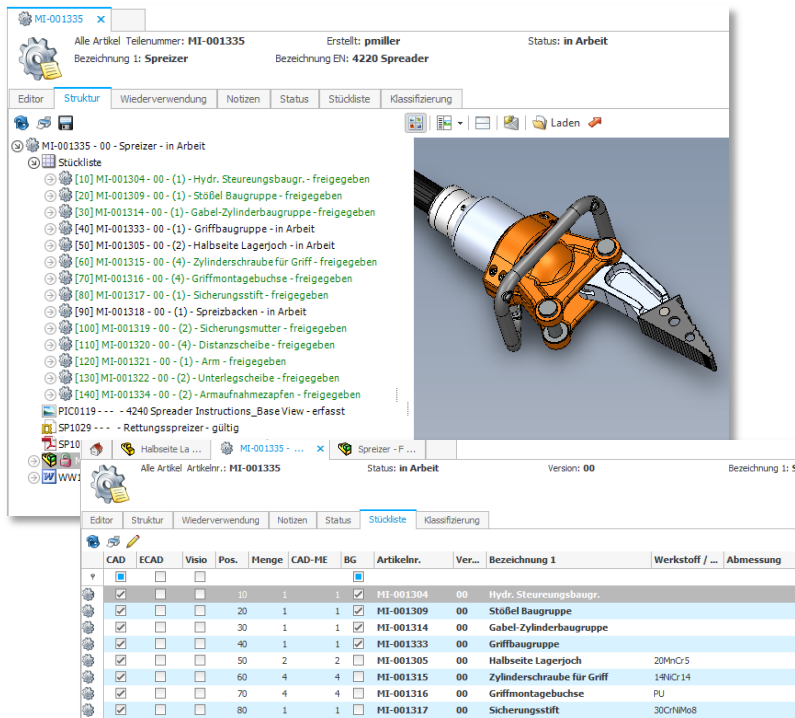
MI-001335 ×

Alle Artikel Teilenummer: MI-001335
Erstellt: pmiller
Status: in Arbeit
Bezeichnung 1: Spreizer
Bezeichnung EN: 4220 Spreader

Editor | Struktur | Wiederverwendung | Notizen | Status | Stückliste | Klassifizierung

Laden

MI-001335 - 00 - Spreizer - in Arbeit
Stückliste
[10] MI-001304 - 00 - (1) - Hydr. Steureungsbaugr. - freigegeben
[20] MI-001309 - 00 - (1) - Stößel Baugruppe - freigegeben
[30] MI-001314 - 00 - (1) - Gabel-Zylinderbaugruppe - freigegeben
[40] MI-001333 - 00 - (1) - Griffbaugruppe - in Arbeit
[50] MI-001305 - 00 - (2) - Halbseite Lagerjoch - in Arbeit
[60] MI-001315 - 00 - (4) - Zylinderschraube für Griff - freigegeben
[70] MI-001316 - 00 - (4) - Griffmontagebuchse - freigegeben
[80] MI-001317 - 00 - (1) - Sicherungsstift - freigegeben
[90] MI-001318 - 00 - (1) - Spreizbacken - in Arbeit
[100] MI-001319 - 00 - (2) - Sicherungsmutter - freigegeben
[110] MI-001320 - 00 - (4) - Distanzscheibe - freigegeben
[120] MI-001321 - 00 - (1) - Arm - freigegeben
[130] MI-001322 - 00 - (2) - Unterlegscheibe - freigegeben
[140] MI-001334 - 00 - (2) - Armaufnahmezapfen - freigegeben
PIC0119 - - - - 4240 Spreader Instructions_Base View - erfasst
SP1029 - - - - Rettungsspreizer - gültig
SP10
WW1

Halbseite La ... | MI-001335 - ... × | Spreizer - F ...

Alle Artikel Artikelnr.: MI-001335
Status: in Arbeit
Version: 00
Bezeichnung 1: Spr

Editor | Struktur | Wiederverwendung | Notizen | Status | Stückliste | Klassifizierung

| CAD | ECAD | Visio | Pos. | Menge | CAD-ME | BG | Artikelnr. | Ver... | Bezeichnung 1 | Werkstoff / ... | Abmessung |
|---|---|---|---|---|---|---|---|---|---|---|---|
| ☑ | ☐ | ☐ | 10 | 1 | 1 | ☑ | MI-001304 | 00 | Hydr. Steureungsbaugr. | | |
| ☑ | ☐ | ☐ | 20 | 1 | 1 | ☑ | MI-001309 | 00 | Stößel Baugruppe | | |
| ☑ | ☐ | ☐ | 30 | 1 | 1 | ☑ | MI-001314 | 00 | Gabel-Zylinderbaugruppe | | |
| ☑ | ☐ | ☐ | 40 | 1 | 1 | ☑ | MI-001333 | 00 | Griffbaugruppe | | |
| ☑ | ☐ | ☐ | 50 | 2 | 2 | ☐ | MI-001305 | 00 | Halbseite Lagerjoch | 20MnCr5 | |
| ☑ | ☐ | ☐ | 60 | 4 | 4 | ☐ | MI-001315 | 00 | Zylinderschraube für Griff | 14NiCr14 | |
| ☑ | ☐ | ☐ | 70 | 4 | 4 | ☐ | MI-001316 | 00 | Griffmontagebuchse | PU | |
| ☑ | ☐ | ☐ | 80 | 1 | 1 | ☐ | MI-001317 | 00 | Sicherungsstift | 30CrNiMo8 | |